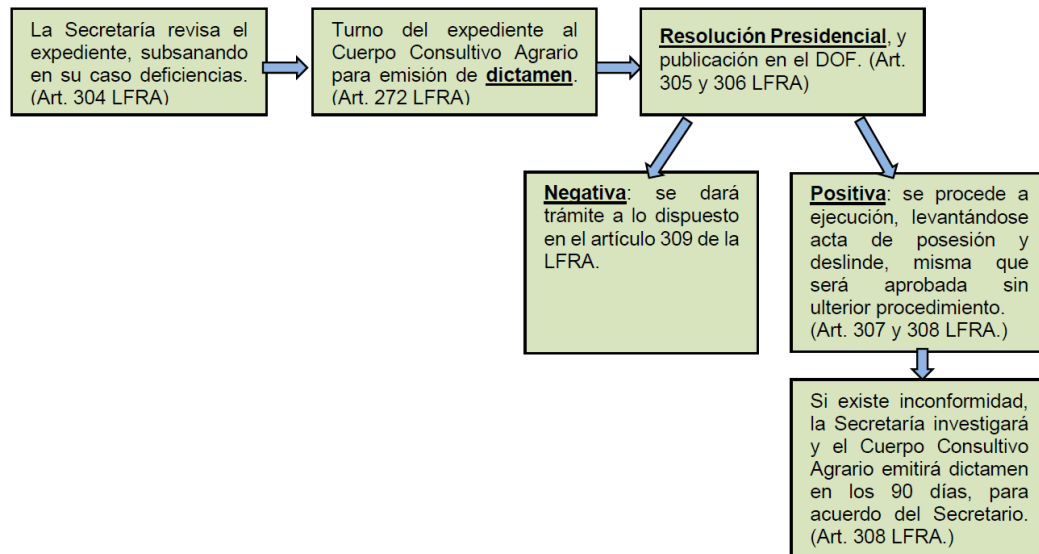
La Secretaría revisa el expediente, subsanando en su caso deficiencias. (Art. 304 LFRA)

Turno del expediente al Cuerpo Consultivo Agrario para emisión de **dictamen**. (Art. 272 LFRA)

**Resolución Presidencial**, y publicación en el DOF. (Art. 305 y 306 LFRA)

**Negativa**: se dará trámite a lo dispuesto en el artículo 309 de la LFRA.

**Positiva**: se procede a ejecución, levantándose acta de posesión y deslinde, misma que será aprobada sin ulterior procedimiento. (Art. 307 y 308 LFRA.)

Si existe inconformidad, la Secretaría investigará y el Cuerpo Consultivo Agrario emitirá dictamen en los 90 días, para acuerdo del Secretario. (Art. 308 LFRA.)